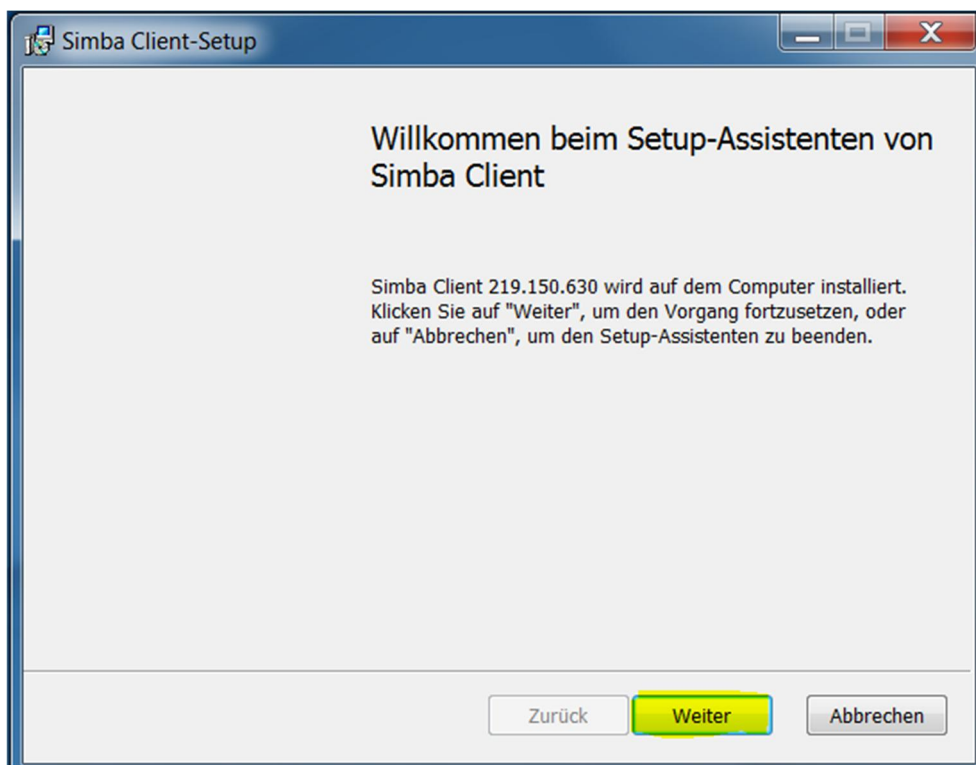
Simba Client-Setup

Willkommen beim Setup-Assistenten von Simba Client

Simba Client 219.150.630 wird auf dem Computer installiert. Klicken Sie auf "Weiter", um den Vorgang fortzusetzen, oder auf "Abbrechen", um den Setup-Assistenten zu beenden.

Zurück Weiter Abbrechen